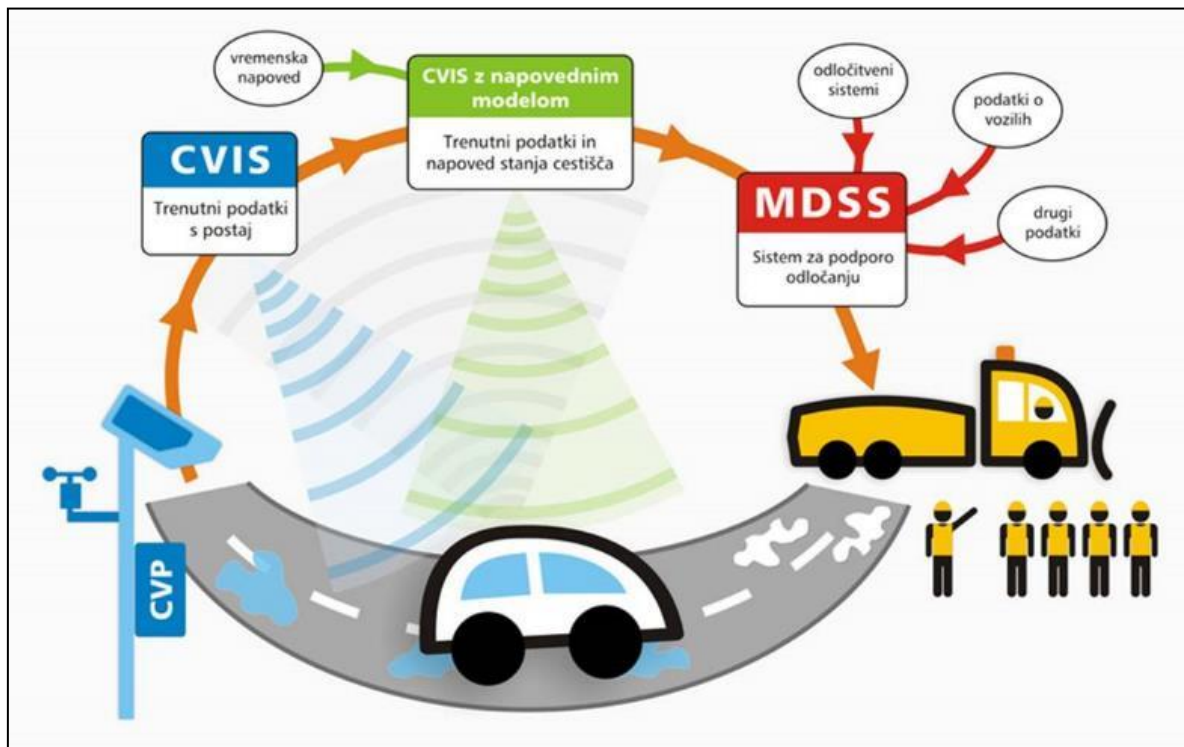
vremenska napoved

CVIS z napovednim modelom

Trenutni podatki in napoved stanja cestišča

odločitveni sistemi

podatki o vozilih

CVIS

Trenutni podatki s postaj

MDSS

drugi podatki

Sistem za podporo odločanju

CVP